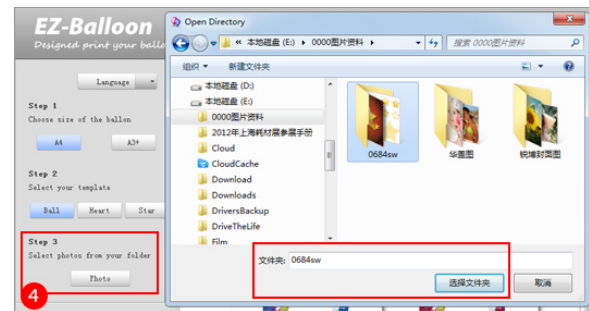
EZ-Balloon
Designed print your ballo

Language

Step 1
Choose size of the ballon

A4
A3+

Step 2
Select your template

Ball
Heart
Star

Step 3
Select photos from your folder

Photo

4

Open Directory

« 本地磁盘 (E:) › 0000图片资料 ›

搜索 0000图片资料

组织 ▾
新建文件夹

本地磁盘 (D:)
本地磁盘 (E:)
0000图片资料
2012年上海耗材展参展手册
Cloud
CloudCache
Download
Downloads
DriversBackup
DriveTheLife
Film

0684sw
华盖图
锐博封面图

文件夹: 0684sw

选择文件夹
取消